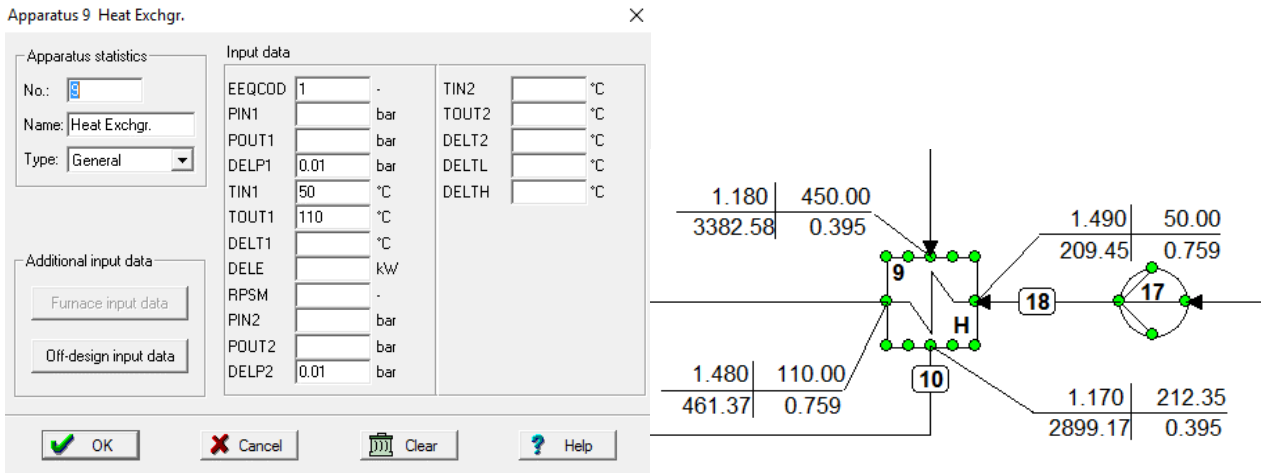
Apparatus 9 Heat Exchgr.

Apparatus statistics
No.: 9
Name: Heat Exchgr.
Type: General

Additional input data
Furnace input data
Off-design input data

Input data
EEQCOD 1 -
PIN1 bar
POUT1 bar
DELP1 0.01 bar
TIN1 50 °C
TOUT1 110 °C
DELT1 °C
DELE kW
RPSM -
PIN2 bar
POUT2 bar
DELP2 0.01 bar

TIN2 °C
TOUT2 °C
DELT2 °C
DELTL °C
DELTH °C

OK
Cancel
Clear
Help

1.180 450.00
3382.58 0.395

1.490 50.00
209.45 0.759

9
H
18
17
10

1.480 110.00
461.37 0.759

1.170 212.35
2899.17 0.395